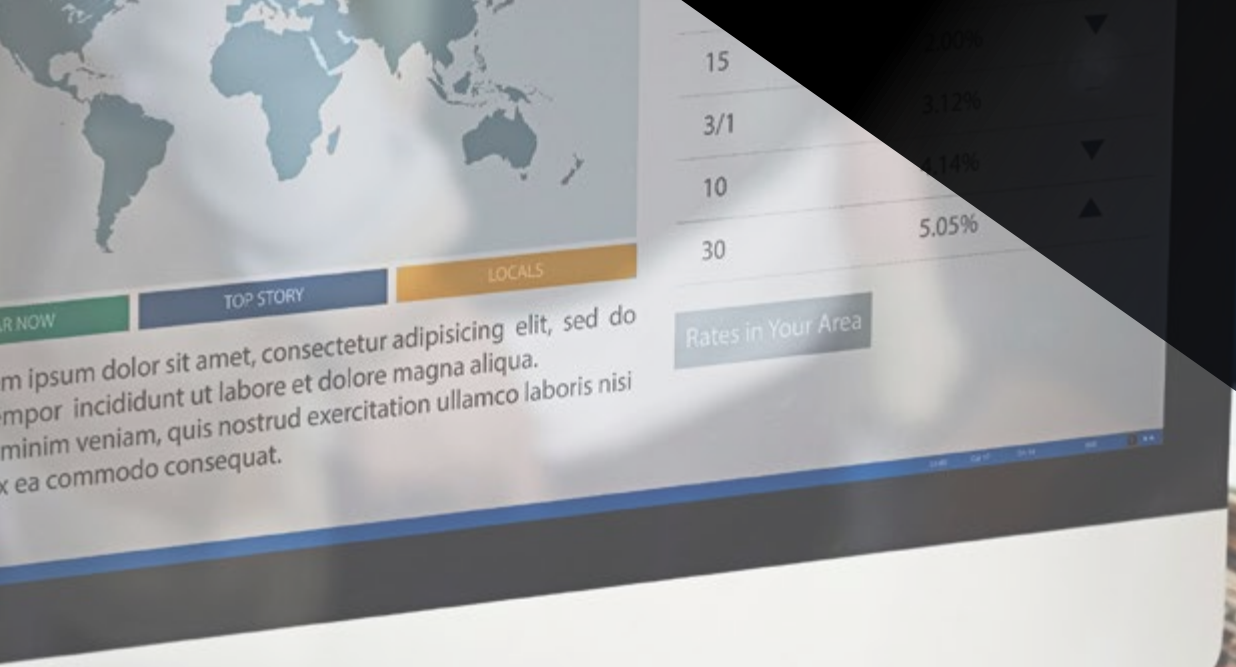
| | |
|---|---|
| 15 | 2.00% |
| 3/1 | 3.12% |
| 10 | 4.14% |
| 30 | 5.05% |

AR NOW

TOP STORY

LOCALS

Rates in Your Area

m ipsum dolor sit amet, consectetur adipisicing elit, sed do empor incididunt ut labore et dolore magna aliqua. minim veniam, quis nostrud exercitation ullamco laboris nisi x ea commodo consequat.